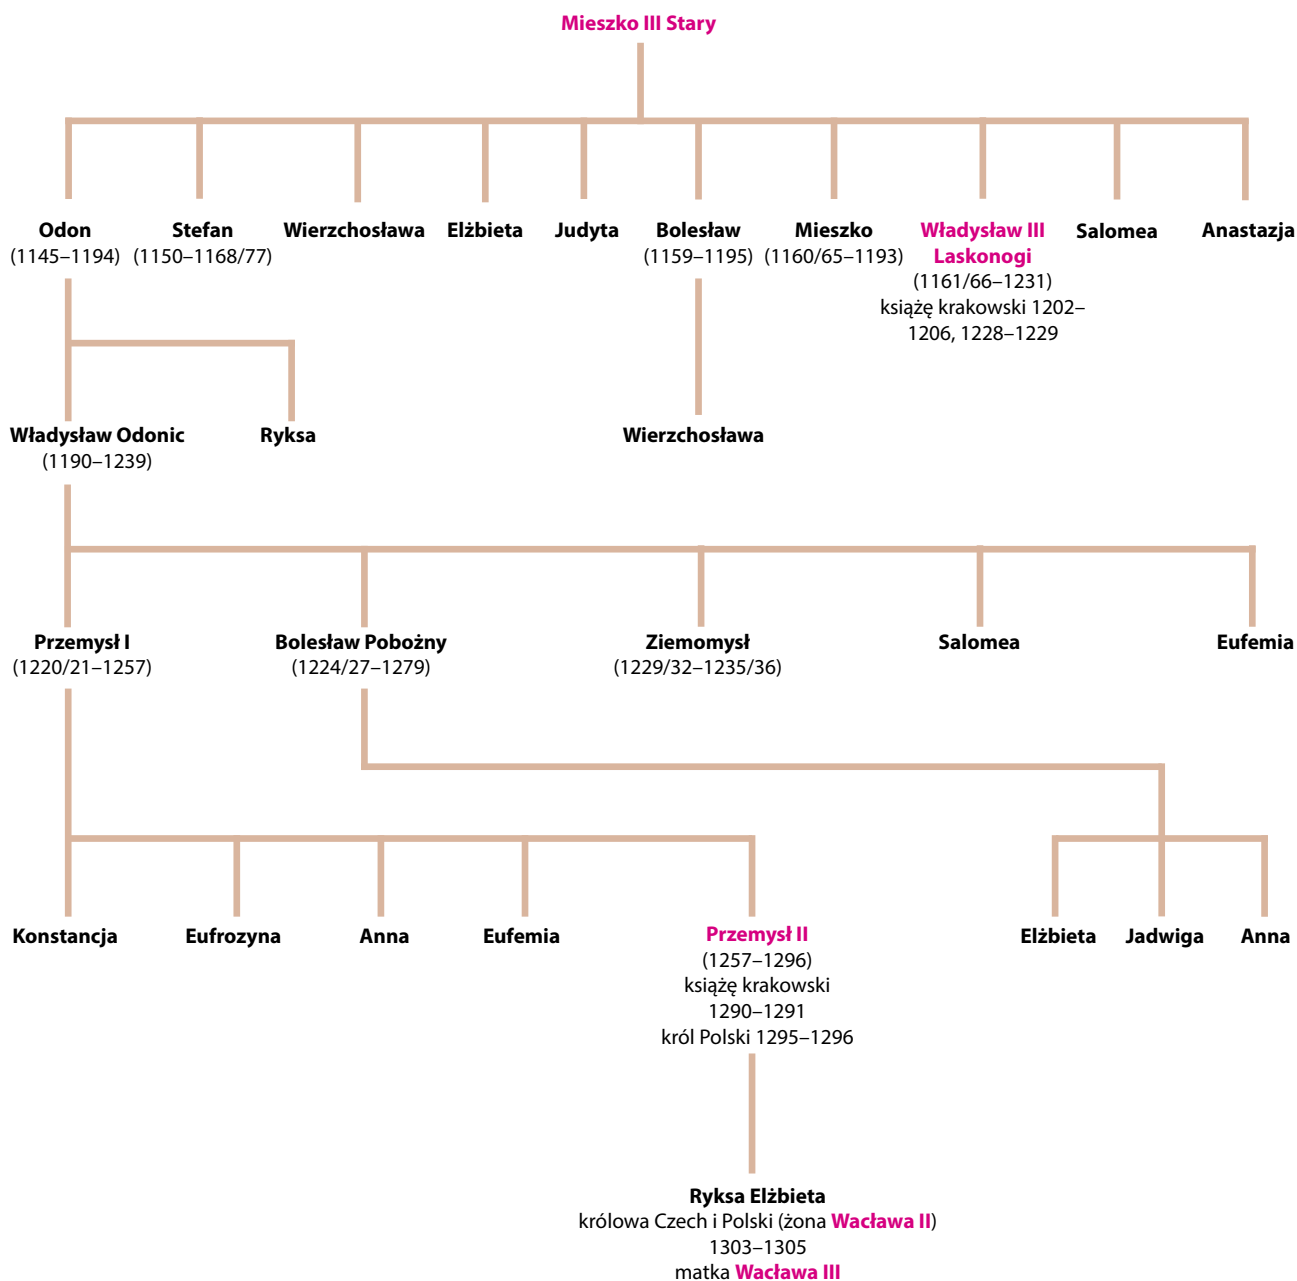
Mieszko III Stary

Odon
(1145–1194)

Stefan
(1150–1168/77)

Wierzchosława

Elżbieta

Judyta

Bolesław
(1159–1195)

Mieszko
(1160/65–1193)

Władysław III Laskonogi
(1161/66–1231)
książę krakowski 1202–1206, 1228–1229

Salomea

Anastazja

Władysław Odonic
(1190–1239)

Ryksa

Wierzchosława

Przemysł I
(1220/21–1257)

Bolesław Pobożny
(1224/27–1279)

Ziemomysł
(1229/32–1235/36)

Salomea

Eufemia

Konstancja

Eufrozyna

Anna

Eufemia

Przemysł II
(1257–1296)
książę krakowski
1290–1291
król Polski 1295–1296

Elżbieta

Jadwiga

Anna

Ryksa Elżbieta
królowa Czech i Polski (żona Wacława II)
1303–1305
matka Wacława III